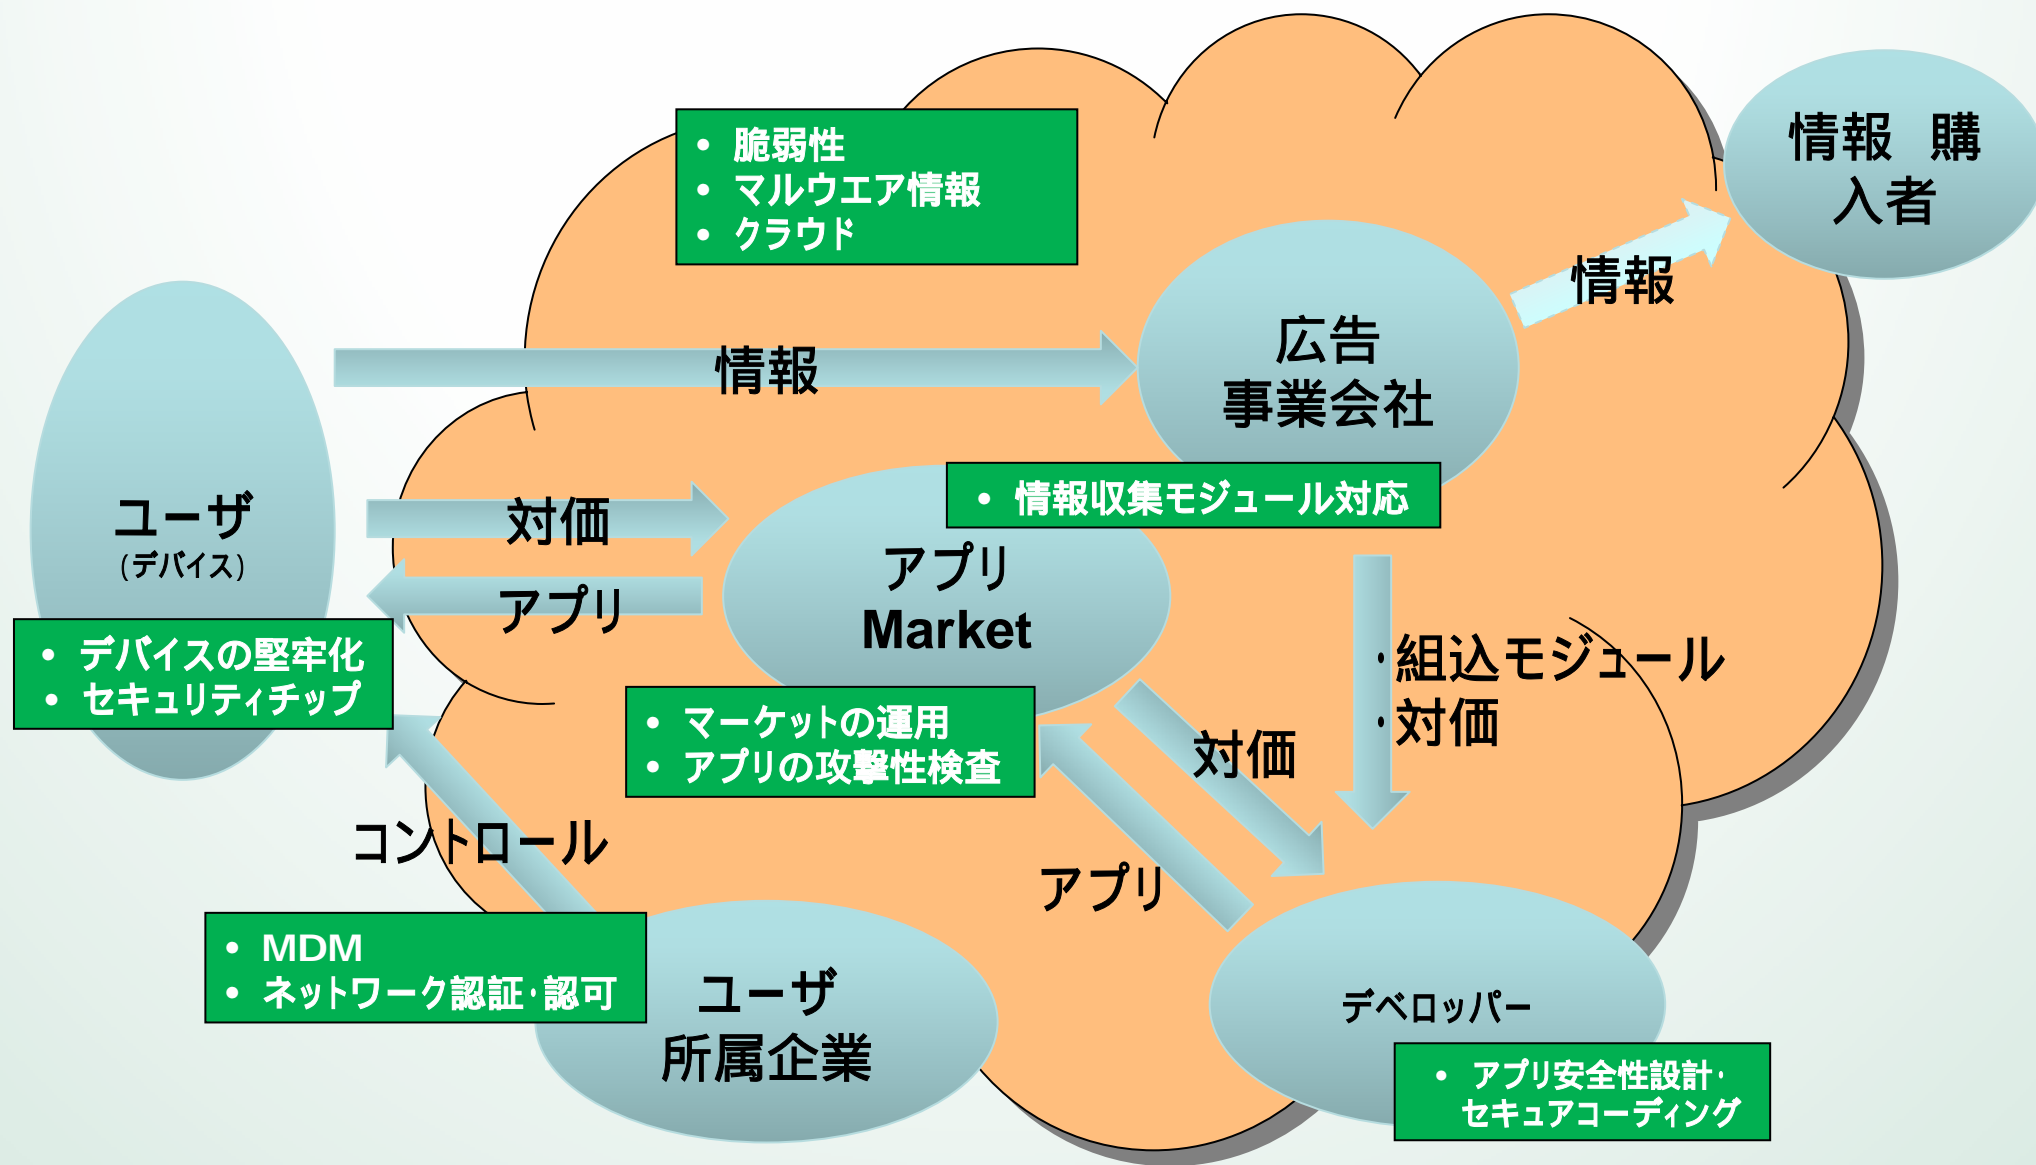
• 脆弱性
• マルウエア情報
• クラウド

情報 購入者

情報

広告事業会社

情報

ユーザ
(デバイス)

• デバイスの堅牢化
• セキュリティチップ

対価

アプリ

• 情報収集モジュール対応

アプリ
Market

• マーケットの運用
• アプリの攻撃性検査

・組込モジュール
・対価

対価

アプリ

コントロール

• MDM
• ネットワーク認証・認可

ユーザ
所属企業

デベロッパー

• アプリ安全性設計・セキュアコーディング